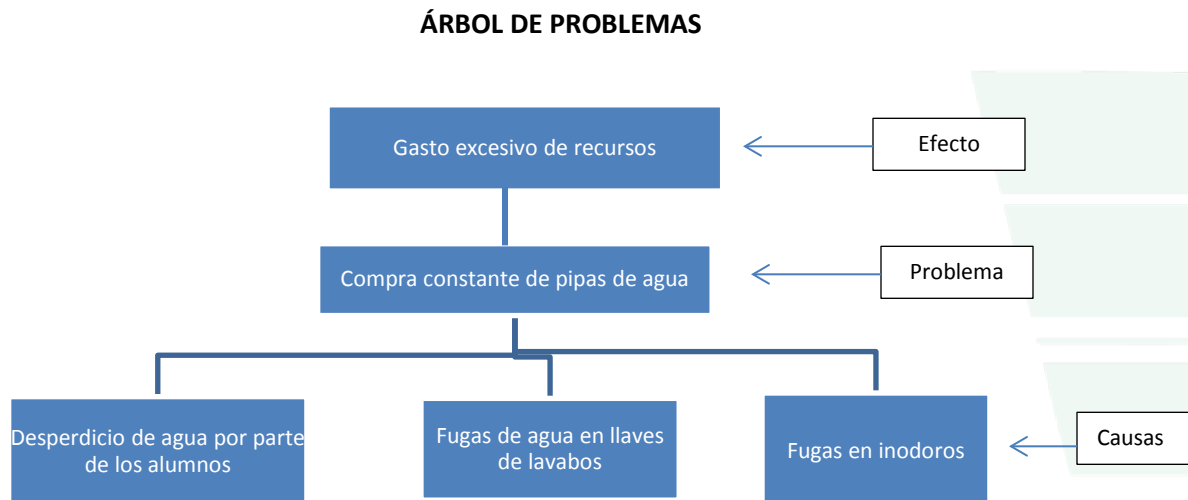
ÁRBOL DE PROBLEMAS

Gasto excesivo de recursos

Efecto

Compra constante de pipas de agua

Problema

Desperdicio de agua por parte de los alumnos

Fugas de agua en llaves de lavabos

Fugas en inodoros

Causas